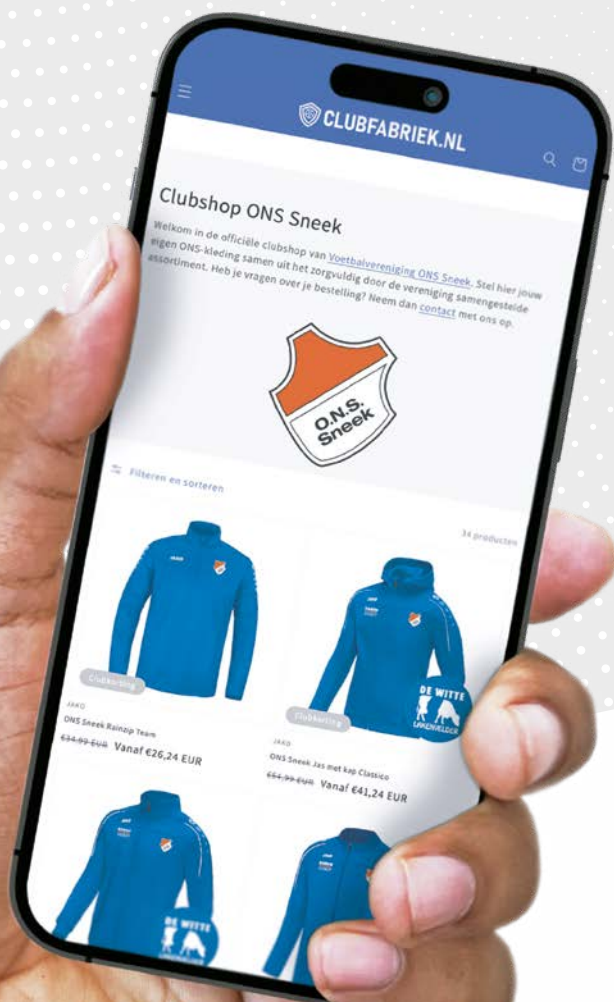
CLUBFABRIEK.NL

Clubshop ONS Sneek

Welkom in de officiële clubshop van Voetbalvereniging ONS Sneek. Stel hier jouw eigen ONS-kleding samen uit het zorgvuldig door de vereniging samengestelde assortiment. Heb je vragen over je bestelling? Neem dan contact met ons op.

O.N.S. Sneek

Filteren en sorteren

34 producten

Clubkorting

JAKO

ONS Sneek Rainzip Team

€34,99 EUR Vanaf €26,24 EUR

Clubkorting

DE WITTE

JAKO

ONS Sneek Jas met kap Classico

€54,99 EUR Vanaf €41,24 EUR

DE WITTE